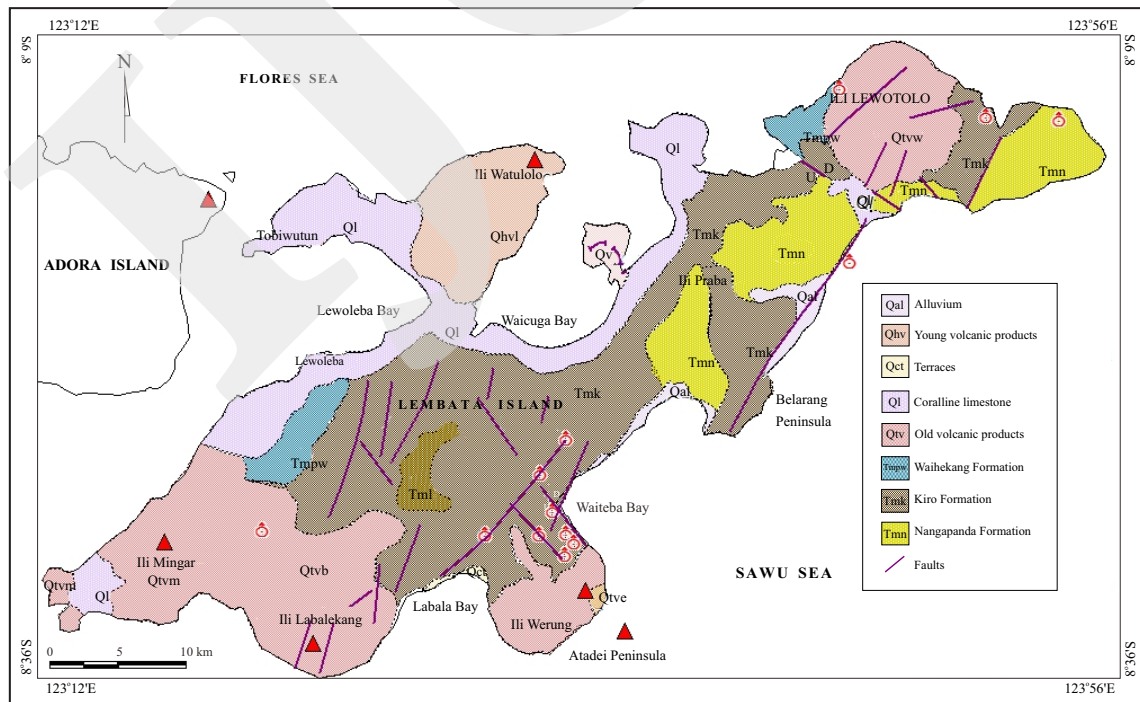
123°12'E

123°56'E

8°9'S

8°9'S

FLORES SEA

ILI LEWOTOLO

Tmpw

Qtvw

Tmk

Tmn

Ql

Ili Watulolo

D

U

Tmn

Ql

Tobiwutun

Ql

Qhvl

Tmk

Tmn

ADORA ISLAND

Qv

Ili Praba

Qal

Lewoleba Bay

Ql

Waicuga Bay

Tmn

Tmk

Lewoleba

Tmk

Qal

LEMBATA ISLAND

Belarang Peninsula

Tmpw

Tml

Waiteba Bay

Ili Mingar Qtvm

Qtvb

SAWU SEA

Qtvm

Ql

Qct

Qtve

Ili Labalekang

Labala Bay

Ili Werung

Atadei Peninsula

0 5 10 km

8°36'S

8°36'S

123°12'E

123°56'E

| | |
|---|---|
| Qal | Alluvium |
| Qhv | Young volcanic products |
| Qct | Terraces |
| Ql | Coralline limestone |
| Qtv | Old volcanic products |
| Tmpw | Waihekang Formation |
| Tmk | Kiro Formation |
| Tmn | Nangapanda Formation |
| | Faults |